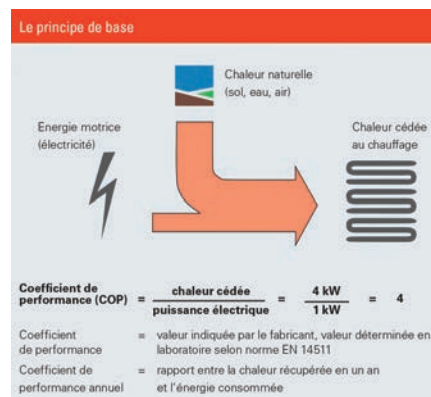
Le principe de base

Chaleur naturelle (sol, eau, air)

Energie motrice (électricité)

Chaleur cédée au chauffage

**Coefficient de performance (COP)** = $\frac{\text{chaleur cédée}}{\text{puissance électrique}}$ = $\frac{4\text{ kW}}{1\text{ kW}}$ = 4

Coefficient de performance = valeur indiquée par le fabricant, valeur déterminée en laboratoire selon norme EN 14511

Coefficient de performance annuel = rapport entre la chaleur récupérée en un an et l'énergie consommée